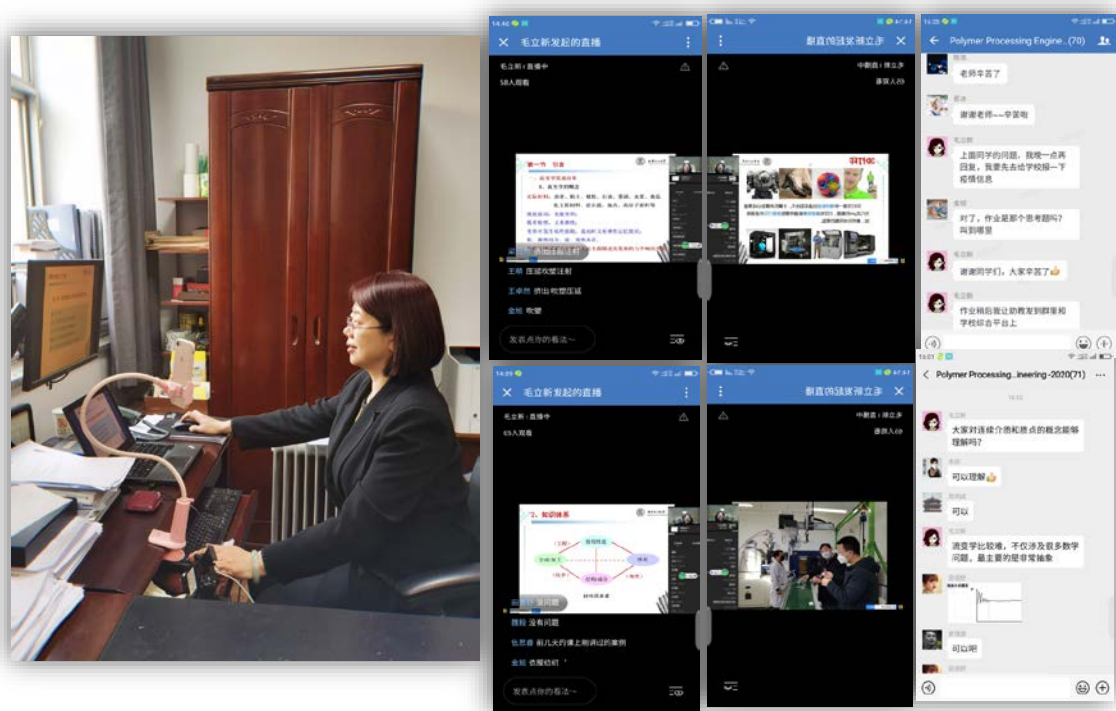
14:40
毛立新发起的直播
毛立新 | 直播中
58人观看
第一节 引言
王等 压缩吹塑注射
王卓然 挤出 吹塑压延
金旭 吹塑
发表点你的看法~

毛立新发起的直播
毛立新 | 直播中
3D打印

16:05
Polymer Processing Engine...(70)
老师辛苦了
谢谢老师~~辛苦啦
毛立新
上面同学的问题，我晚一点再回复，我要先去给学校报一下疫情信息
对了，作业是那个思考题吗？叫到哪里
毛立新
谢谢同学们，大家辛苦了
毛立新
作业稍后我让助教发到群里和学校综合平台上

14:09
毛立新发起的直播
毛立新 | 直播中
65人观看
2、知识体系
魏毅 没有问题
包思睿 前几天内课上刚讲过的案例
金旭 衣服纺织

毛立新发起的直播
毛立新 | 直播中
65人观看

16:01
Polymer Processing...ineering -2020(71)
毛立新
大家对连续介质和质点的概念能够理解吗？
可以理解
可以
毛立新
流变学比较难，不仅涉及很多数学问题，最主要的是非常抽象
可以吧